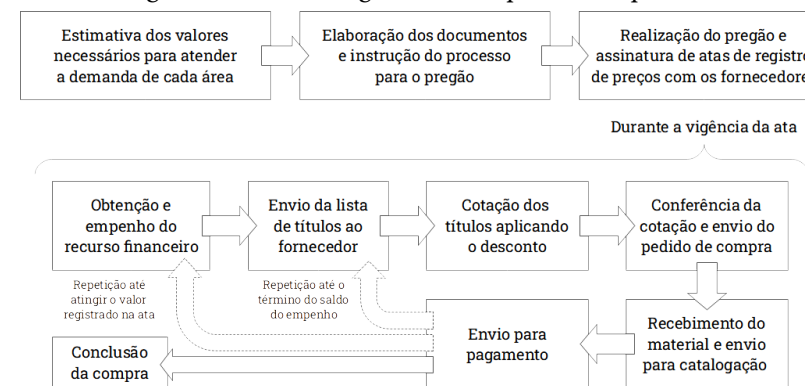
Estimativa dos valores necessários para atender a demanda de cada área

Elaboração dos documentos e instrução do processo para o pregão

Realização do pregão e assinatura de atas de registro de preços com os fornecedore

Durante a vigência da ata

Obtenção e empenho do recurso financeiro

Envio da lista de títulos ao fornecedor

Cotação dos títulos aplicando o desconto

Conferência da cotação e envio do pedido de compra

Repetição até atingir o valor registrado na ata

Repetição até o término do saldo do empenho

Envio para pagamento

Recebimento do material e envio para catalogação

Conclusão da compra